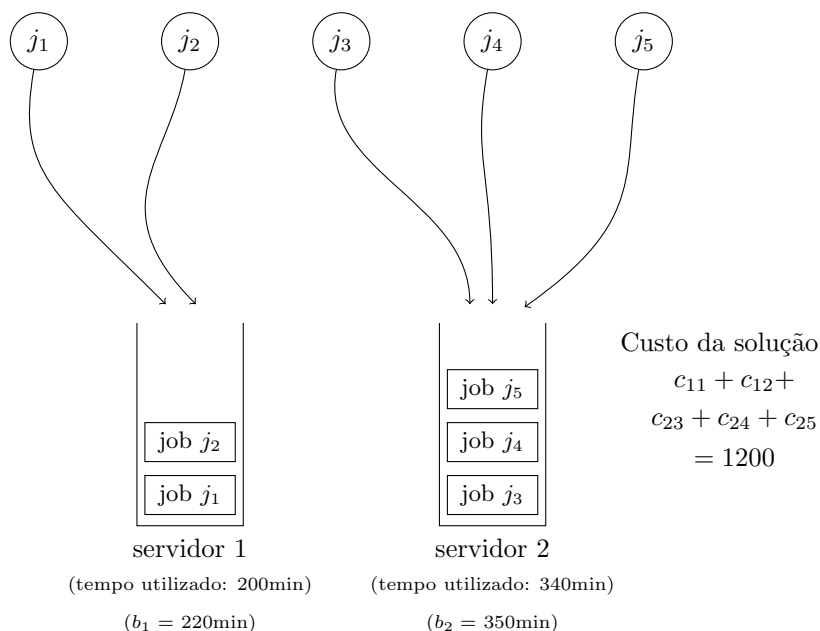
$j_1$ $j_2$ $j_3$ $j_4$ $j_5$

job $j_2$
job $j_1$
servidor 1
(tempo utilizado: 200min)
($b_1 = 220$min)

job $j_5$
job $j_4$
job $j_3$
servidor 2
(tempo utilizado: 340min)
($b_2 = 350$min)

Custo da solução
$c_{11} + c_{12} +$
$c_{23} + c_{24} + c_{25}$
$= 1200$